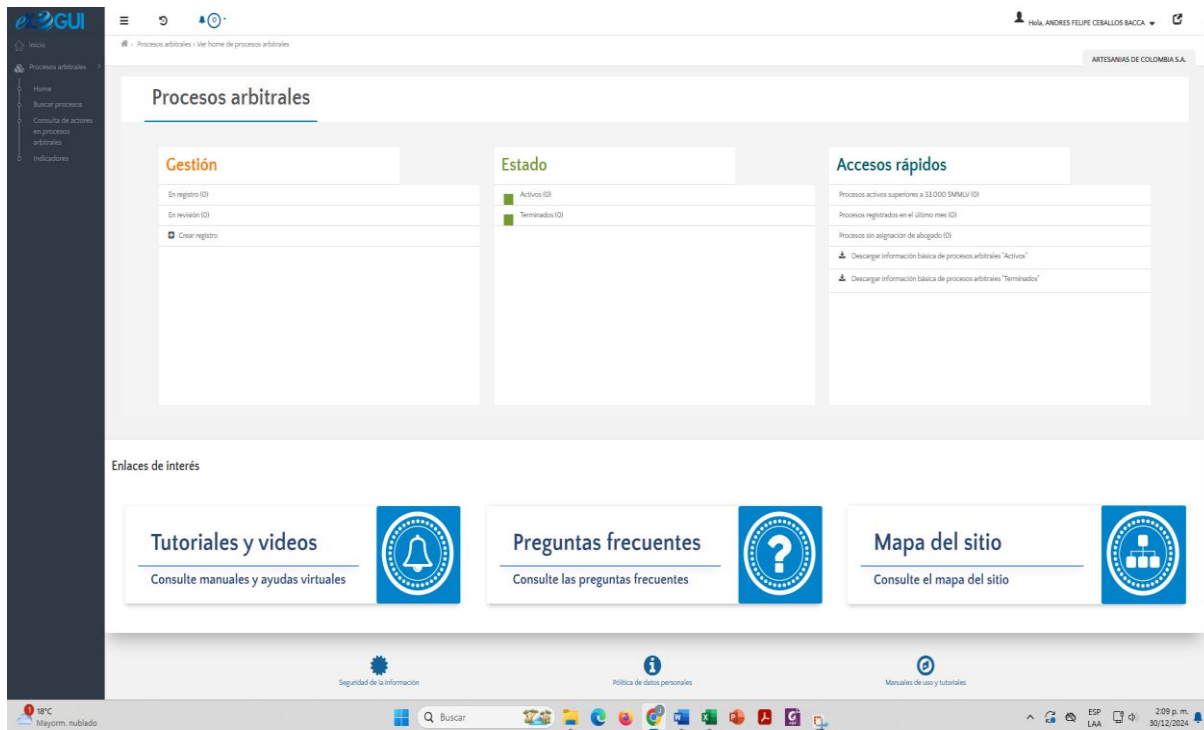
eKOGUI

Inicio
Procesos arbitrales
Home
Buscar procesos
Consulta de actores en procesos arbitrales
Indicadores

(0)

Hola, ANDRES FELIPE CEBALLOS BACCA

Procesos arbitrales › Ver home de procesos arbitrales

ARTESANIAS DE COLOMBIA S.A.

Procesos arbitrales

Gestión
En registro (0)
En revisión (0)
Crear registro

Estado
Activos (0)
Terminados (0)

Accesos rápidos
Procesos activos superiores a 33.000 SMMLV (0)
Procesos registrados en el último mes (0)
Procesos sin asignación de abogado (0)
Descargar información básica de procesos arbitrales "Activos"
Descargar información básica de procesos arbitrales "Terminados"

Enlaces de interés

Tutoriales y videos
Consulte manuales y ayudas virtuales

Preguntas frecuentes
Consulte las preguntas frecuentes

Mapa del sitio
Consulte el mapa del sitio

Seguridad de la información
Política de datos personales
Manuales de uso y tutoriales

18°C
Mayorm. nublado
Buscar
ESP
LAA
2:09 p. m.
30/12/2024